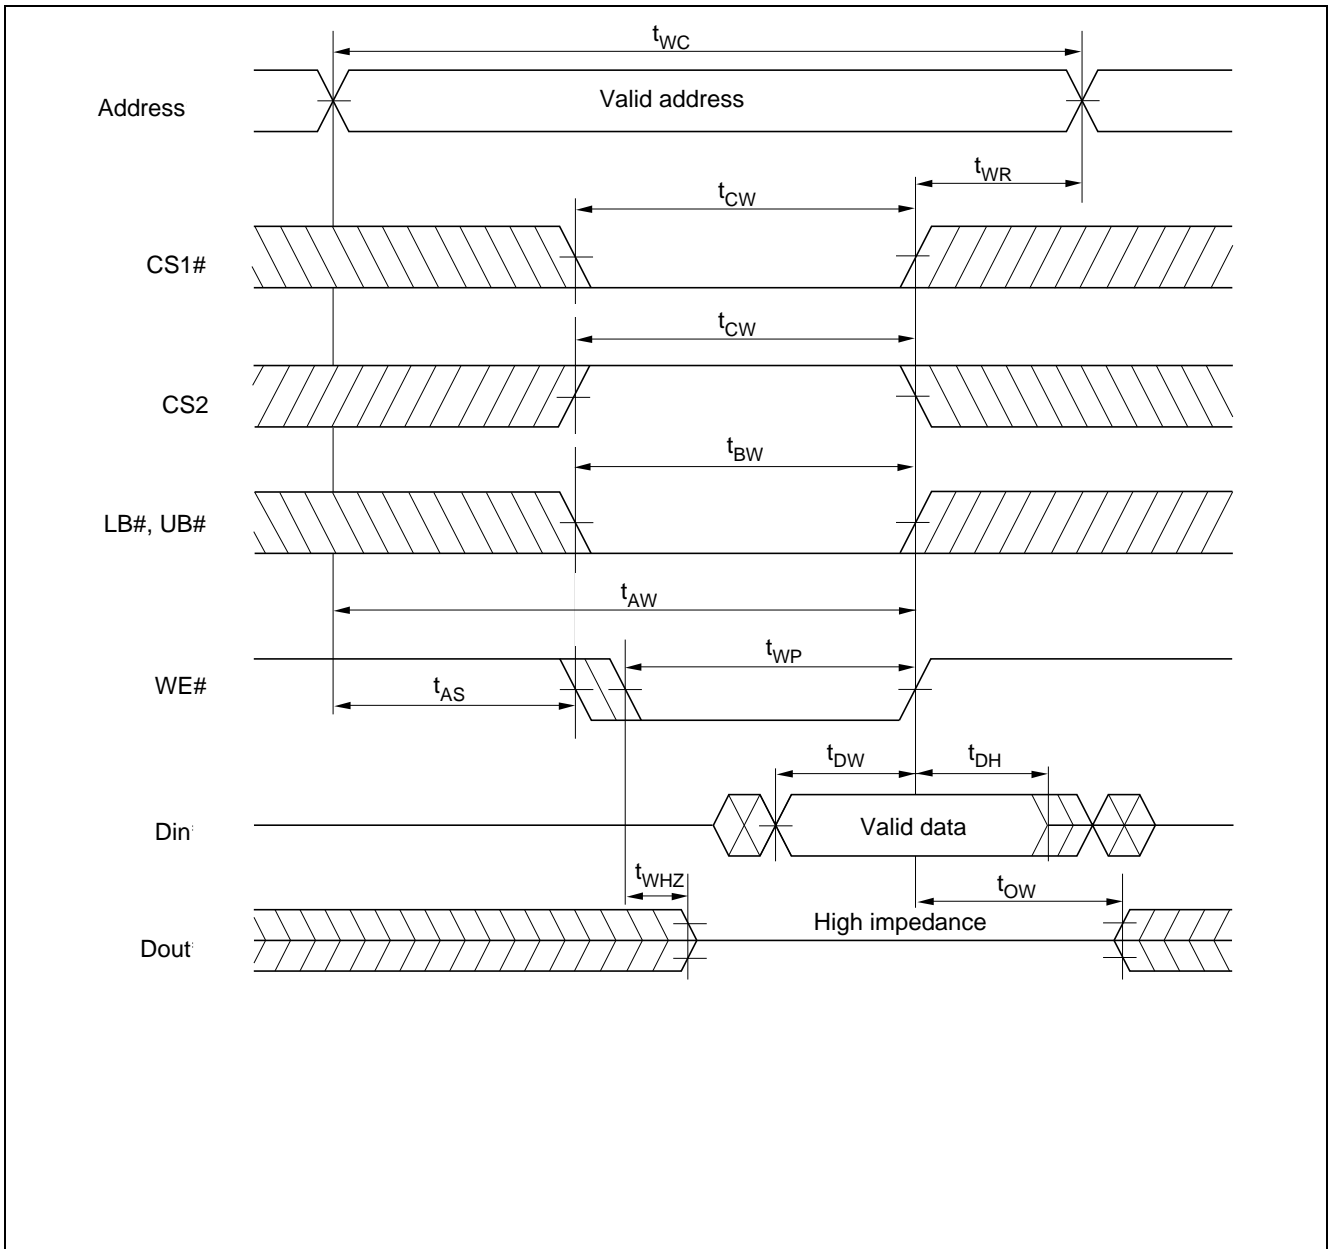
$t_{WC}$

Address

Valid address

$t_{WR}$

$t_{CW}$

CS1#

$t_{CW}$

CS2

$t_{BW}$

LB#, UB#

$t_{AW}$

$t_{WP}$

WE#

$t_{AS}$

$t_{DW}$

$t_{DH}$

Din

Valid data

$t_{WHZ}$

$t_{OW}$

High impedance

Dout